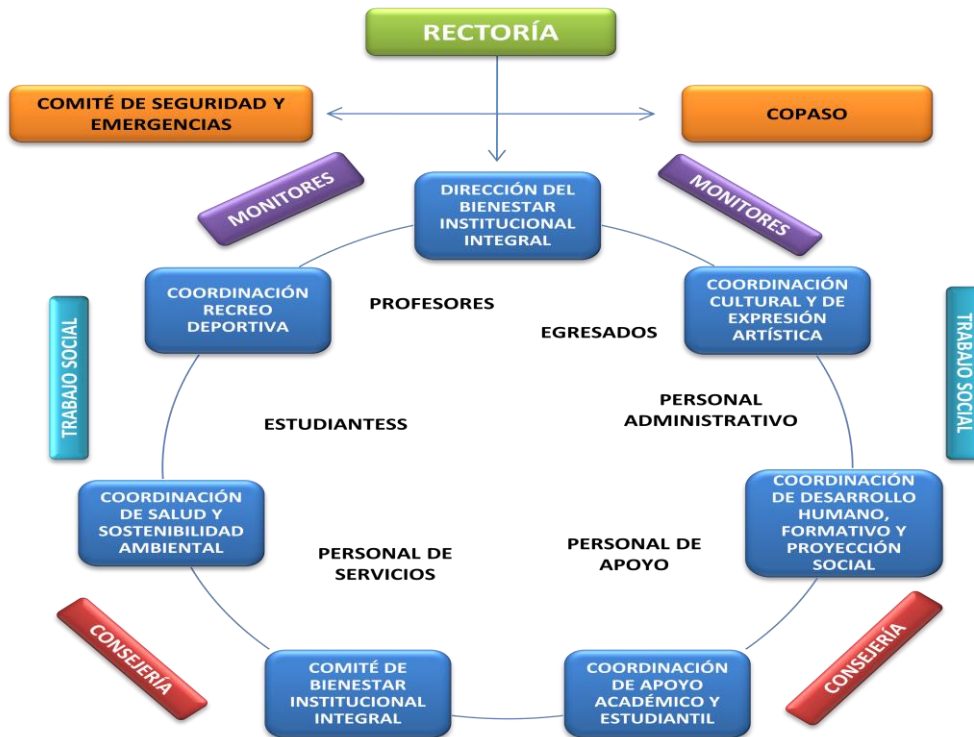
RECTORÍA

COMITÉ DE SEGURIDAD Y EMERGENCIAS

COPASO

MONITORES

DIRECCIÓN DEL BIENESTAR INSTITUCIONAL INTEGRAL

MONITORES

COORDINACIÓN RECREO DEPORTIVA

PROFESORES

EGRESADOS

COORDINACIÓN CULTURAL Y DE EXPRESIÓN ARTÍSTICA

TRABAJO SOCIAL

TRABAJO SOCIAL

ESTUDIANTESS

PERSONAL ADMINISTRATIVO

COORDINACIÓN DE SALUD Y SOSTENIBILIDAD AMBIENTAL

PERSONAL DE SERVICIOS

PERSONAL DE APOYO

COORDINACIÓN DE DESARROLLO HUMANO, FORMATIVO Y PROYECCIÓN SOCIAL

CONSEJERÍA

CONSEJERÍA

COMITÉ DE BIENESTAR INSTITUCIONAL INTEGRAL

COORDINACIÓN DE APOYO ACADÉMICO Y ESTUDIANTIL